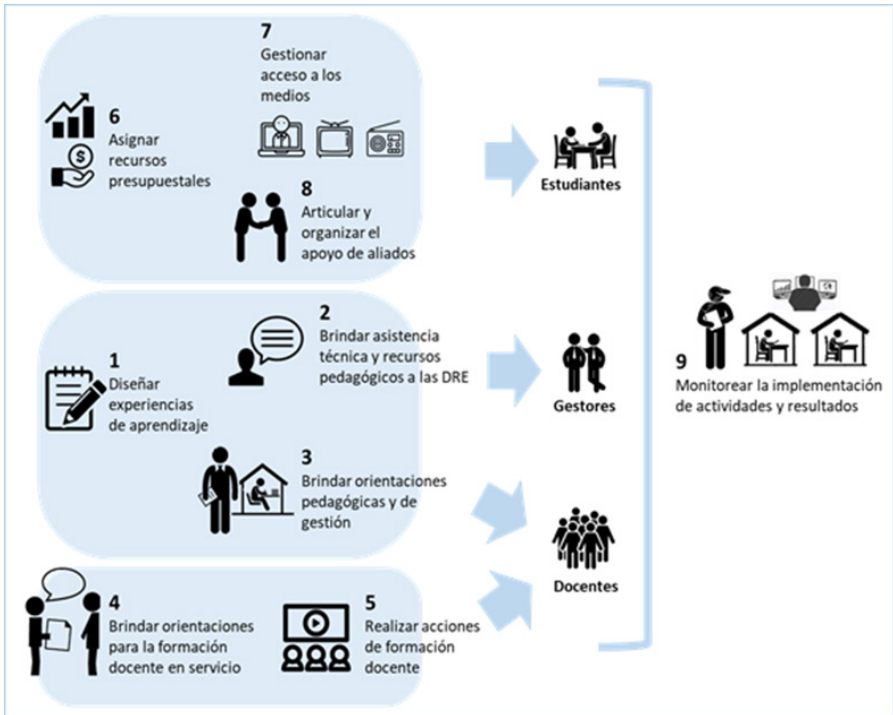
7
Gestionar acceso a los medios

6
Asignar recursos presupuestales

8
Articular y organizar el apoyo de aliados

Estudiantes

2
Brindar asistencia técnica y recursos pedagógicos a las DRE

1
Diseñar experiencias de aprendizaje

Gestores

9
Monitorear la implementación de actividades y resultados

3
Brindar orientaciones pedagógicas y de gestión

Docentes

4
Brindar orientaciones para la formación docente en servicio

5
Realizar acciones de formación docente